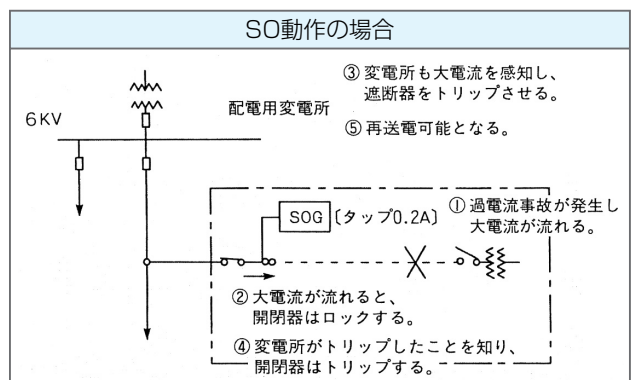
SO動作の場合

6KV

配電用変電所

③ 変電所も大電流を感知し、遮断器をトリップさせる。

⑤ 再送電可能となる。

SOG〔タップ0.2A〕

① 過電流事故が発生し大電流が流れる。

② 大電流が流れると、開閉器はロックする。

④ 変電所がトリップしたことを知り、開閉器はトリップする。